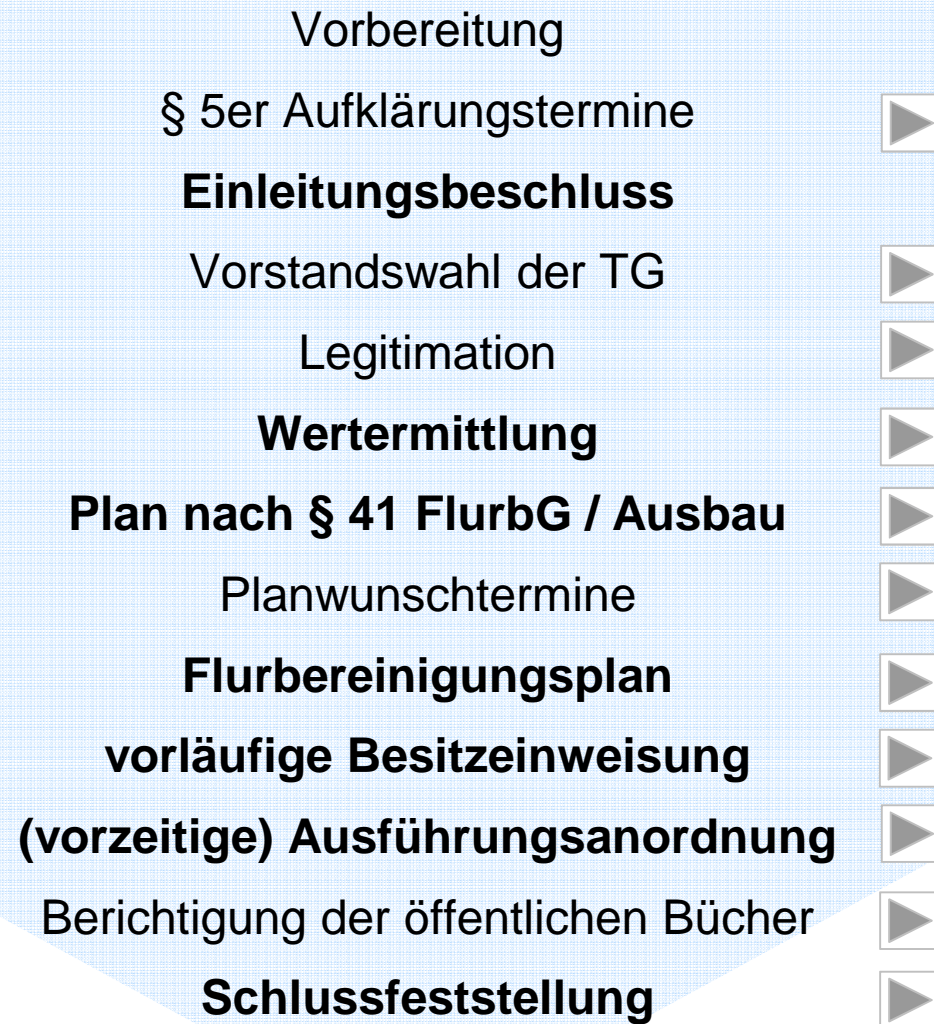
Vorbereitung

§ 5er Aufklärungstermine

Einleitungsbeschluss

Vorstandswahl der TG

Legitimation

Wertermittlung

Plan nach § 41 FlurbG / Ausbau

Planwunschtermine

Flurbereinigungsplan

vorläufige Besitzeinweisung

(vorzeitige) Ausführungsanordnung

Berichtigung der öffentlichen Bücher

Schlussfeststellung